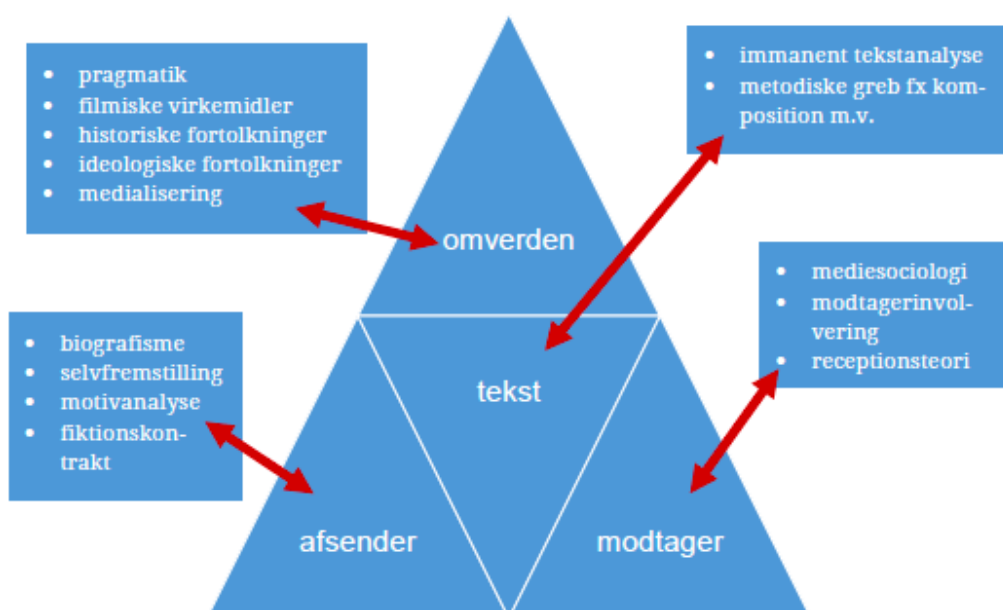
- pragmatik
- filmiske virkemidler
- historiske fortolkninger
- ideologiske fortolkninger
- medialisering

- immanent tekstanalyse
- metodiske greb fx komposition m.v.

omverden

- biografisme
- selvfremstilling
- motivanalyse
- fiktionskontrakt

tekst

- mediesociologi
- modtagerinvolvering
- receptionsteori

afsender

modtager